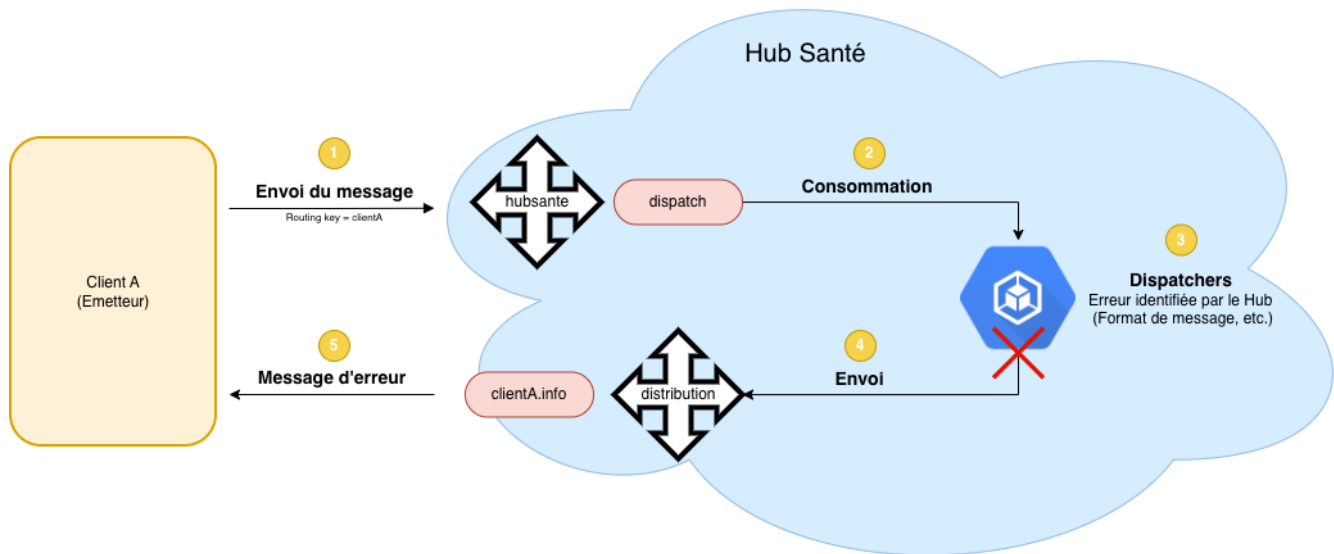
Hub Santé

Client A
(Emetteur)

1
Envoi du message
Routing key = clientA

hubsante

dispatch

2
Consommation

3
Dispatchers
Erreur identifiée par le Hub
(Format de message, etc.)

4
Envoi

distribution

clientA.info

5
Message d'erreur